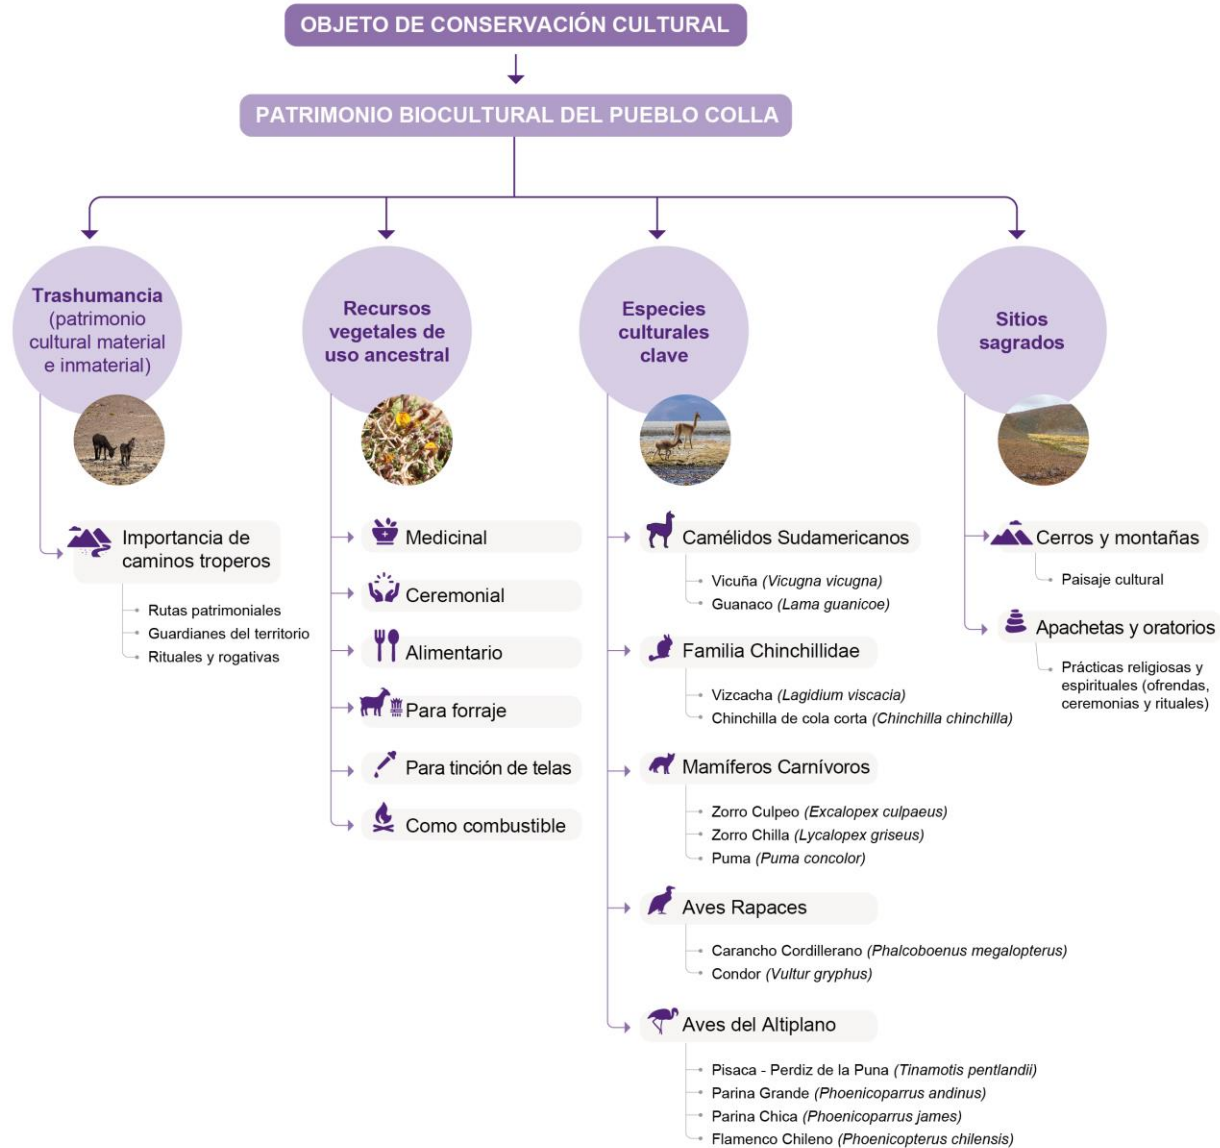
OBJETO DE CONSERVACIÓN CULTURAL

PATRIMONIO BIOCULTURAL DEL PUEBLO COLLA

Trashumancia (patrimonio cultural material e inmaterial)

Importancia de caminos troperos

Rutas patrimoniales
Guardianes del territorio
Rituales y rogativas

Recursos vegetales de uso ancestral

Medicinal
Ceremonial
Alimentario
Para forraje
Para tinción de telas
Como combustible

Especies culturales clave

Camélidos Sudamericanos
Vicuña *(Vicugna vicugna)*
Guanaco *(Lama guanicoe)*

Familia Chinchillidae
Vizcacha *(Lagidium viscacia)*
Chinchilla de cola corta *(Chinchilla chinchilla)*

Mamíferos Carnívoros
Zorro Culpeo *(Excalopex culpaeus)*
Zorro Chilla *(Lycalopex griseus)*
Puma *(Puma concolor)*

Aves Rapaces
Carancho Cordillerano *(Phalcoboenus megalopterus)*
Condor *(Vultur gryphus)*

Aves del Altiplano
Pisaca - Perdiz de la Puna *(Tinamotis pentlandii)*
Parina Grande *(Phoenicoparrus andinus)*
Parina Chica *(Phoenicoparrus james)*
Flamenco Chileno *(Phoenicopterus chilensis)*

Sitios sagrados

Cerros y montañas
Paisaje cultural

Apachetas y oratorios
Prácticas religiosas y espirituales (ofrendas, ceremonias y rituales)